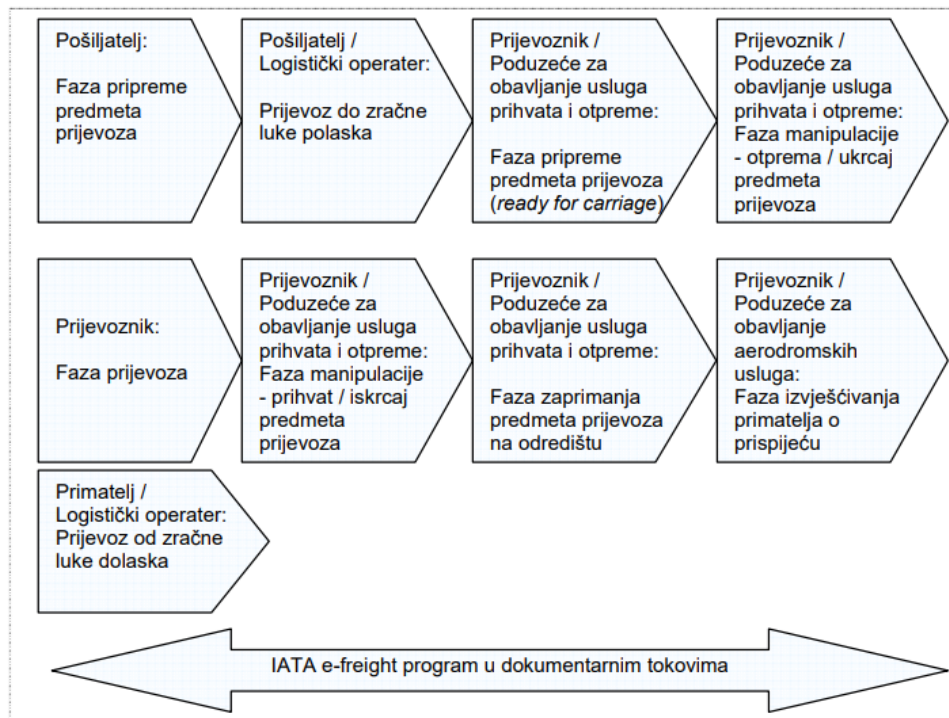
Pošiljatelj:

Faza pripreme predmeta prijevoza

Pošiljatelj / Logistički operater:

Prijevoz do zračne luke polaska

Prijevoznik / Poduzeće za obavljanje usluga prihvata i otpreme:

Faza pripreme predmeta prijevoza (*ready for carriage*)

Prijevoznik / Poduzeće za obavljanje usluga prihvata i otpreme: Faza manipulacije - otprema / ukrcaj predmeta prijevoza

Prijevoznik:

Faza prijevoza

Prijevoznik / Poduzeće za obavljanje usluga prihvata i otpreme: Faza manipulacije - prihvat / iskrcaj predmeta prijevoza

Prijevoznik / Poduzeće za obavljanje usluga prihvata i otpreme:

Faza zaprimanja predmeta prijevoza na odredištu

Prijevoznik / Poduzeće za obavljanje aerodromskih usluga: Faza izvješćivanja primatelja o prispijeću

Primatelj / Logistički operater: Prijevoz od zračne luke dolaska

IATA e-freight program u dokumentarnim tokovima